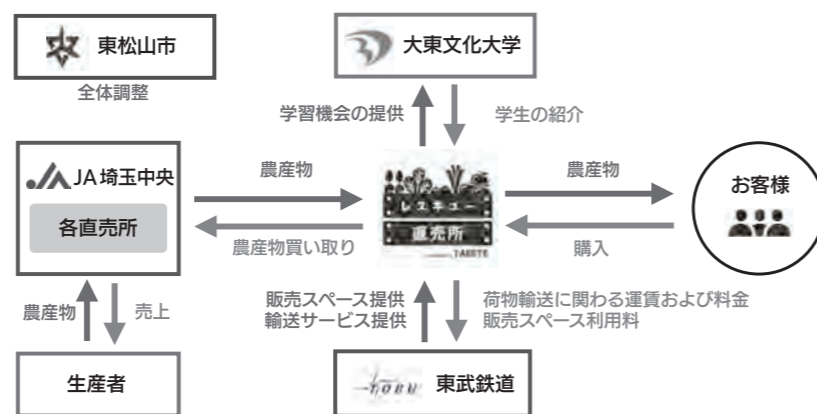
東松山市

全体調整

大東文化大学

学習機会の提供

学生の紹介

JA埼玉中央

各直売所

農産物

農産物買い取り

レスキュー直売所

TAISTO

農産物

購入

お客様

農産物

売上

生産者

販売スペース提供
輸送サービス提供

荷物輸送に関わる運賃および料金
販売スペース利用料

TOBU

東武鉄道